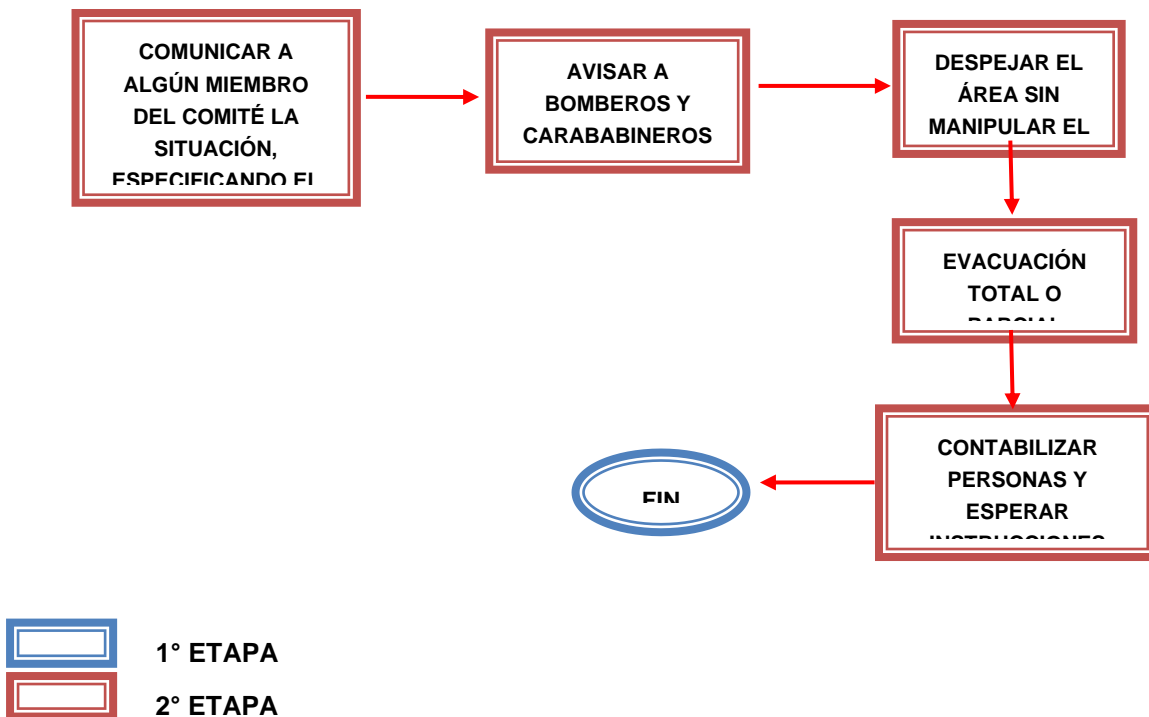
COMUNICAR A ALGÚN MIEMBRO DEL COMITÉ LA SITUACIÓN, ESPECIFICANDO EL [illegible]

AVISAR A BOMBEROS Y CARABABINEROS

DESPEJAR EL ÁREA SIN MANIPULAR EL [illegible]

EVACUACIÓN TOTAL O PARCIAL

CONTABILIZAR PERSONAS Y ESPERAR INSTRUCCIONES

FIN

1° ETAPA

2° ETAPA